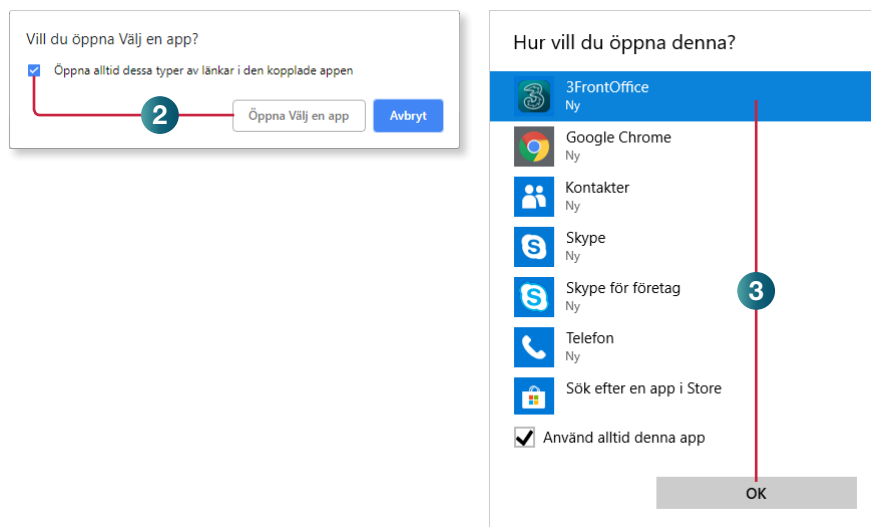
Vill du öppna Välj en app?

Öppna alltid dessa typer av länkar i den kopplade appen

2

Öppna Välj en app

Avbryt

Hur vill du öppna denna?

3FrontOffice
Ny

Google Chrome
Ny

Kontakter
Ny

Skype
Ny

Skype för företag
Ny

3

Telefon
Ny

Sök efter en app i Store

Använd alltid denna app

OK